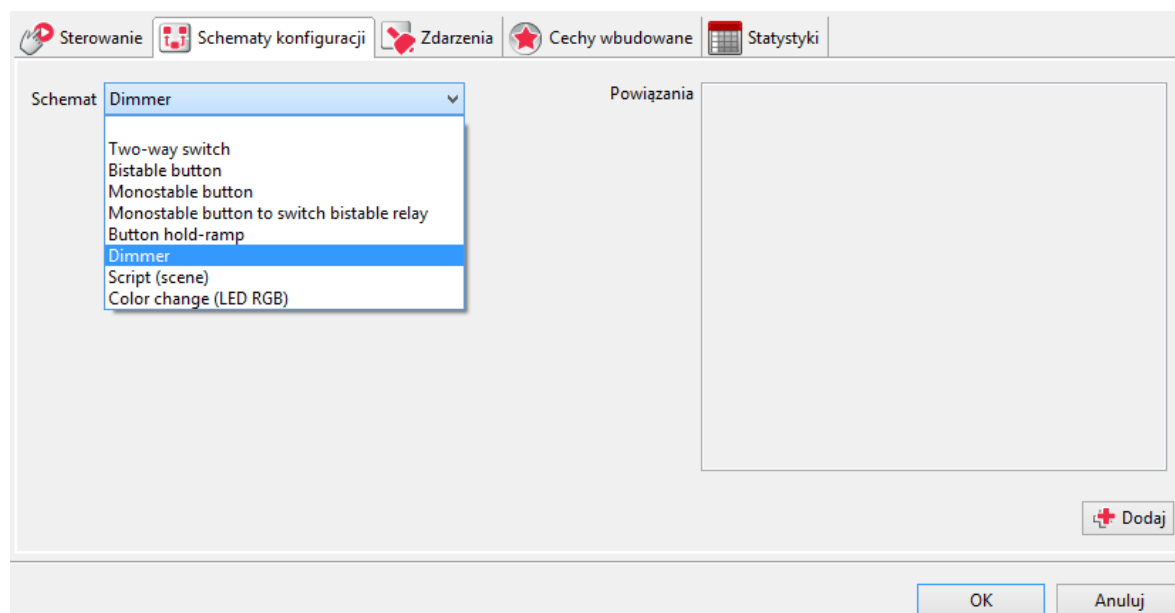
Sterowanie
Schematy konfiguracji
Zdarzenia
Cechy wbudowane
Statystyki

Schemat Dimmer

Two-way switch
Bistable button
Monostable button
Monostable button to switch bistable relay
Button hold-ramp
Dimmer
Script (scene)
Color change (LED RGB)

Powiązania

Dodaj

OK
Anuluj